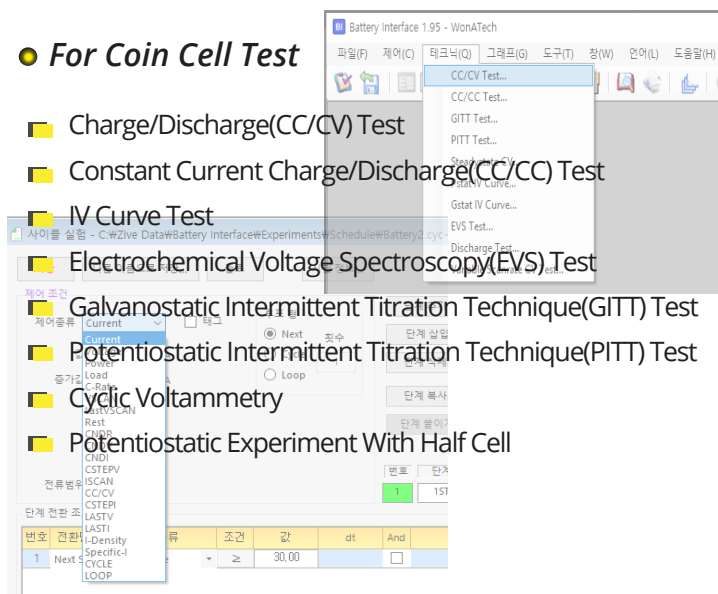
For Coin Cell Test

Charge/Discharge(CC/CV) Test

Constant Current Charge/Discharge(CC/CC) Test

IV Curve Test

Electrochemical Voltage Spectroscopy(EVS) Test

Galvanostatic Intermittent Titration Technique(GITT) Test

Potentiostatic Intermittent Titration Technique(PITT) Test

Cyclic Voltammetry

Potentiostatic Experiment With Half Cell

Battery Interface 1.95 - WonATech

파일(F) 제어(C) 테크닉(Q) 그래프(G) 도구(T) 창(W) 언어(L) 도움말(H)

CC/CV Test...
CC/CC Test...
GITT Test...
PITT Test...
Steady state CV...
Gstat IV Curve...
Gstat IV Curve...
EVS Test...
Discharge Test...

사이클 실험 - C:₩Zive Data₩Battery Interface₩Experiments₩Schedule₩Battery2.cyc

제어 조건
제어종류 Current
태그
Next
횟수
Loop

Current
Power
Load
C-Rate
CNDR
LastVSCAN
Rest
CNDR
CNDI
CSTEPV
ISCAN
CC/CV
CSTEPI
LASTV
LASTI
I-Density
Specific-I
CYCLE
LOOP

단계 삽입
단계 복사
단계 붙이기

번호
1
1ST

전류범위

단계 전환 조

| 번호 | 전환 | | 조건 | 값 | dt | And |
|---|---|---|---|---|---|---|
| 1 | Next S | | ≥ | 30.00 | | |